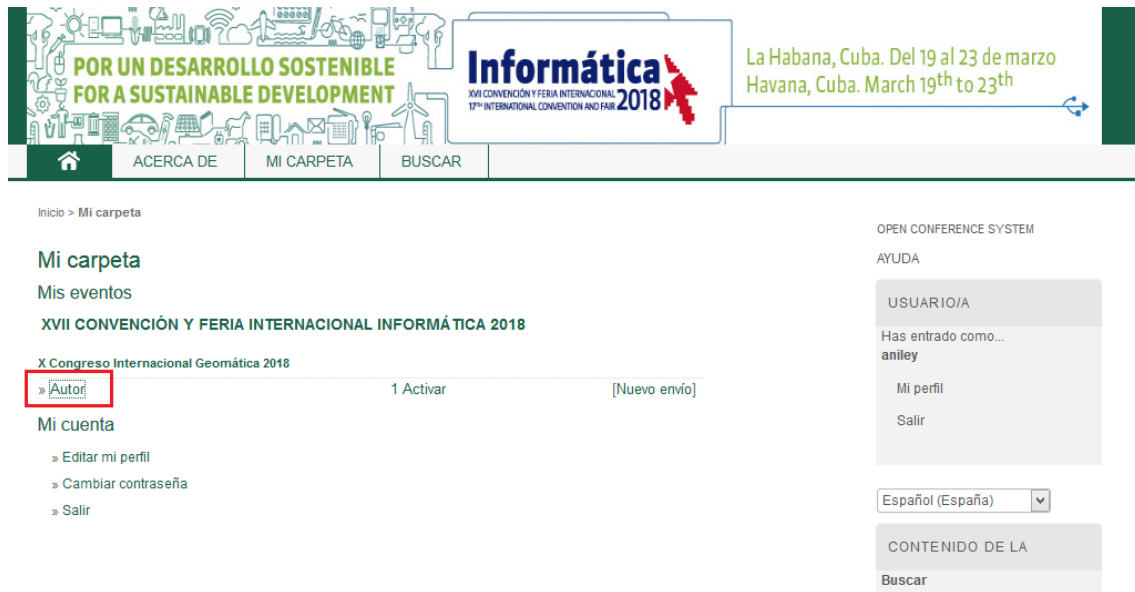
POR UN DESARROLLO SOSTENIBLE
FOR A SUSTAINABLE DEVELOPMENT

Informática 2018
XVII CONVENCIÓN Y FERIA INTERNACIONAL
17TH INTERNATIONAL CONVENTION AND FAIR

La Habana, Cuba. Del 19 al 23 de marzo
Havana, Cuba. March 19th to 23th

ACERCA DE | MI CARPETA | BUSCAR

Inicio > Mi carpeta

Mi carpeta

Mis eventos

XVII CONVENCIÓN Y FERIA INTERNACIONAL INFORMÁTICA 2018

X Congreso Internacional Geomática 2018

» Autor 1 Activar [Nuevo envío]

Mi cuenta

» Editar mi perfil
» Cambiar contraseña
» Salir

OPEN CONFERENCE SYSTEM

AYUDA

USUARIO/A

Has entrado como...
aniley

Mi perfil

Salir

Español (España)

CONTENIDO DE LA

Buscar